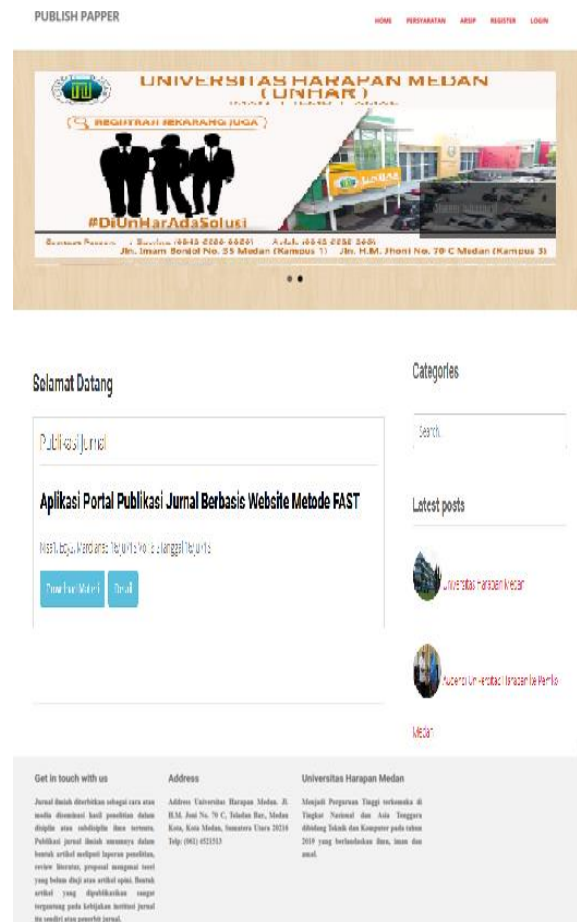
PUBLISH PAPPER

HOME PERSYARATAN ARSIP REGISTER LOGIN

UNIVERSITAS HARAPAN MEDAN (UNHAR)

REGISTRASI SEKARANG JUGA

#DiUnHarAdaSolusi

Jln. Imam Bonjol No. 35 Medan (Kampus 1) Jln. H.M. Jhoni No. 70 C Medan (Kampus 3)

Selamat Datang

Publikasi Jurnal

Aplikasi Portal Publikasi Jurnal Berbasis Website Metode FAST

Nisa, Lega, Mardiansyah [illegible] Tanggal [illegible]

Download Materi Detail

Categories

Search...

Latest posts

Universitas Harapan Medan

Audensi Universitas Harapan ke Pemko Medan

Get in touch with us

Jurnal ilmiah diterbitkan sebagai cara atau media diseminasi hasil penelitian dalam disiplin atau subdisiplin ilmu tertentu. Publikasi jurnal ilmiah umumnya dalam bentuk artikel meliputi laporan penelitian, review literatur, proposal mengenai teori yang belum diuji atau artikel opini. Bentuk artikel yang dipublikasikan sangat tergantung pada kebijakan institusi jurnal itu sendiri atau penerbit jurnal.

Address

Address Universitas Harapan Medan. Jl. H.M. Joni No. 70 C, Teladan Bar, Medan Kota, Kota Medan, Sumatera Utara 20216 Telp: (061) 4521513

Universitas Harapan Medan

Menjadi Perguruan Tinggi terkemuka di Tingkat Nasional dan Asia Tenggara dibidang Teknik dan Komputer pada tahun 2019 yang berlandaskan ilmu, iman dan amal.